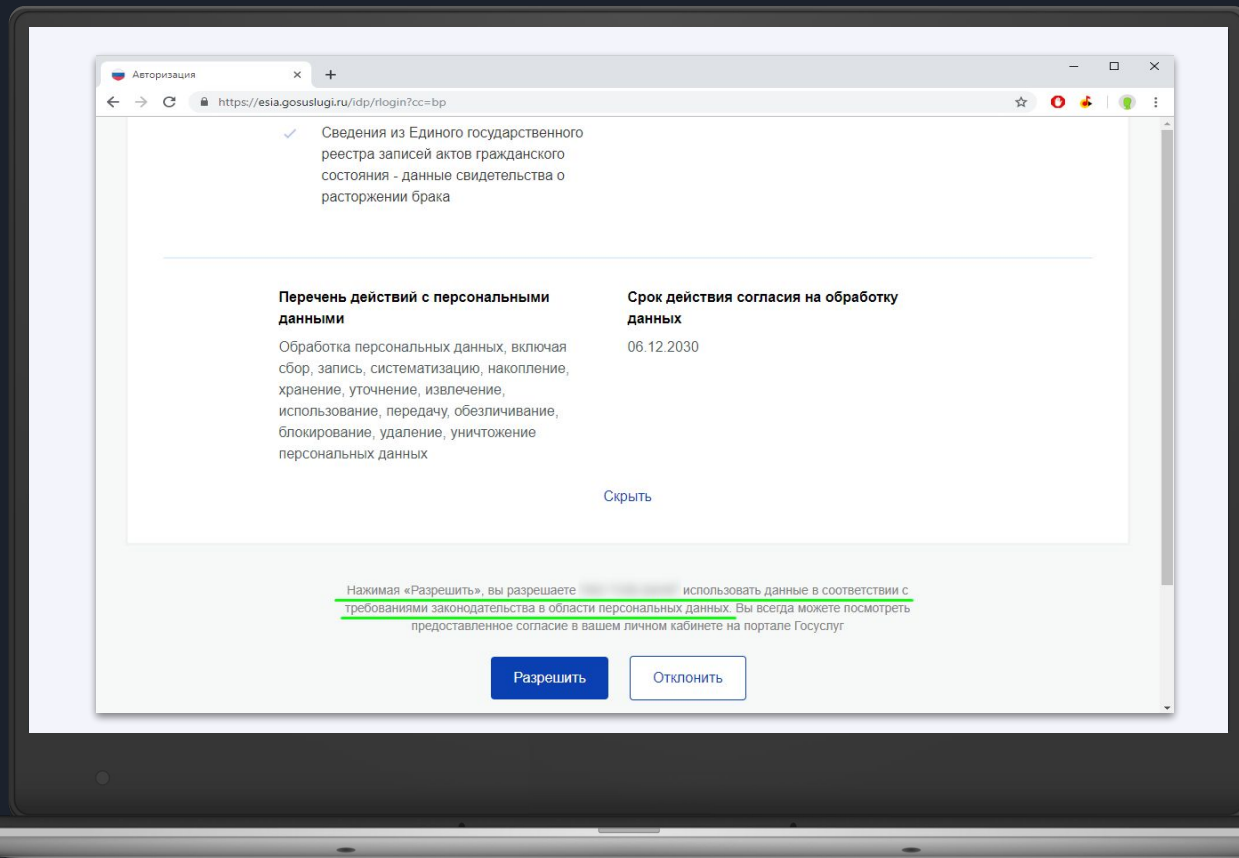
Авторизация
https://esia.gosuslugi.ru/idp/rlogin?cc=bp

Сведения из Единого государственного реестра записей актов гражданского состояния - данные свидетельства о расторжении брака

Перечень действий с персональными данными

Обработка персональных данных, включая сбор, запись, систематизацию, накопление, хранение, уточнение, извлечение, использование, передачу, обезличивание, блокирование, удаление, уничтожение персональных данных

Срок действия согласия на обработку данных

06.12.2030

Скрыть

Нажимая «Разрешить», вы разрешаете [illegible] использовать данные в соответствии с требованиями законодательства в области персональных данных. Вы всегда можете посмотреть предоставленное согласие в вашем личном кабинете на портале Госуслуг

Разрешить

Отклонить